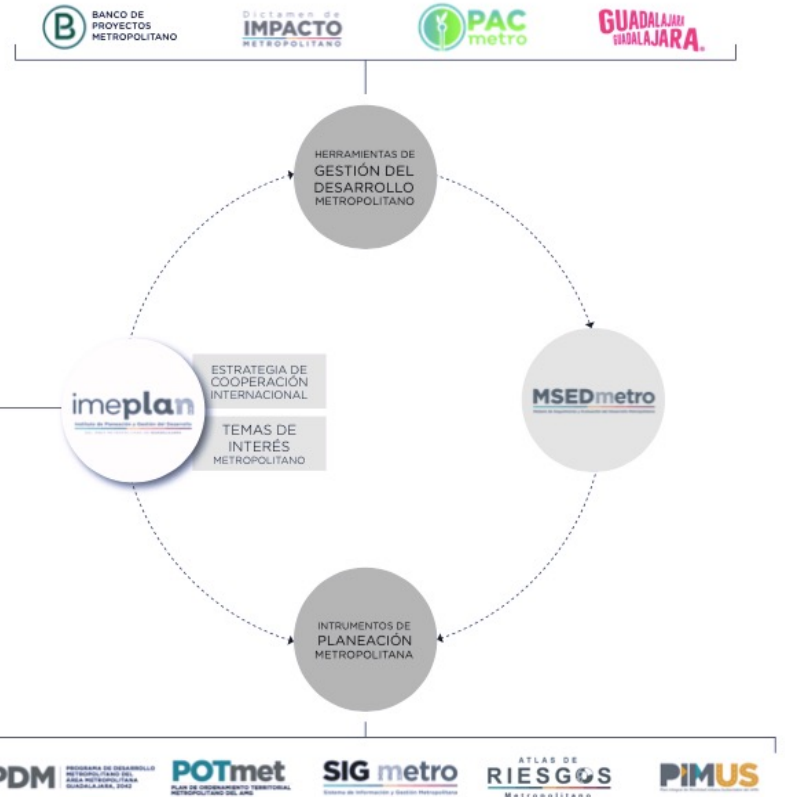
BANCO DE PROYECTOS METROPOLITANO

Dictamen de IMPACTO METROPOLITANO

PAC metro

GUADALAJARA GUADALAJARA.

HERRAMIENTAS DE GESTIÓN DEL DESARROLLO METROPOLITANO

MSEDmetro

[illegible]

imeplan

Instituto de Planeación y Gestión del Desarrollo

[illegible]

ESTRATEGIA DE COOPERACIÓN INTERNACIONAL

TEMAS DE INTERÉS METROPOLITANO

INTRUMENTOS DE PLANEACIÓN METROPOLITANA

PDM PROGRAMA DE DESARROLLO METROPOLITANO DEL ÁREA METROPOLITANA GUADALAJARA, 2042

POTmet PLAN DE ORDENAMIENTO TERRITORIAL METROPOLITANO DEL AMG

SIG metro Sistema de Información y Gestión Metropolitana

ATLAS DE RIESGOS Metropolitano

PIMUS

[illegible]